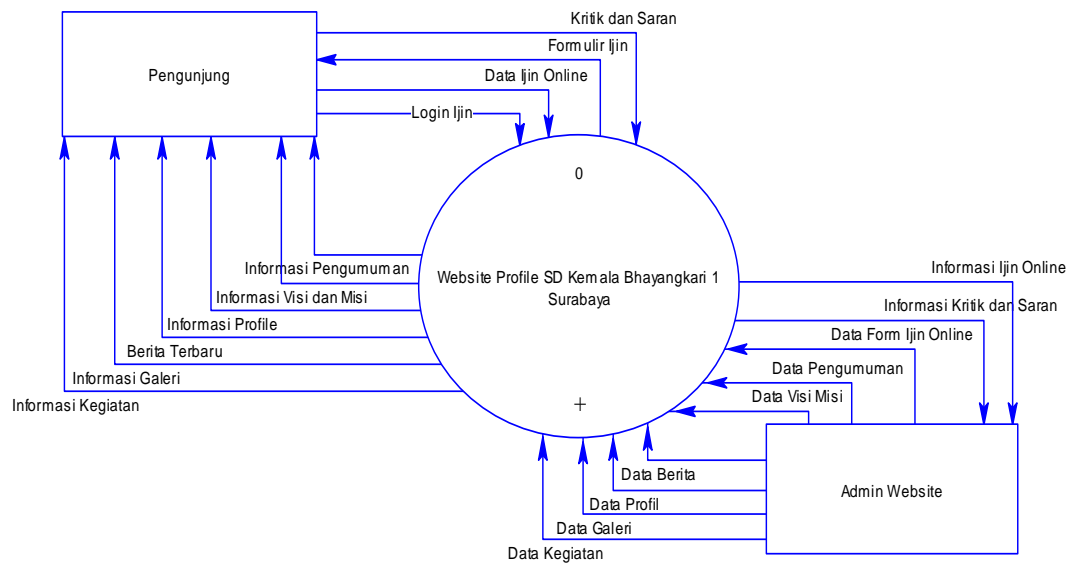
Pengunjung

Kritik dan Saran
Formulir Ijin
Data Ijin Online
Login Ijin

0

Website Profile SD Kemala Bhayangkari 1 Surabaya

+

Informasi Pengumuman
Informasi Visi dan Misi
Informasi Profile
Berita Terbaru
Informasi Galeri
Informasi Kegiatan

Informasi Ijin Online
Informasi Kritik dan Saran
Data Form Ijin Online
Data Pengumuman
Data Visi Misi
Data Berita
Data Profil
Data Galeri
Data Kegiatan

Admin Website